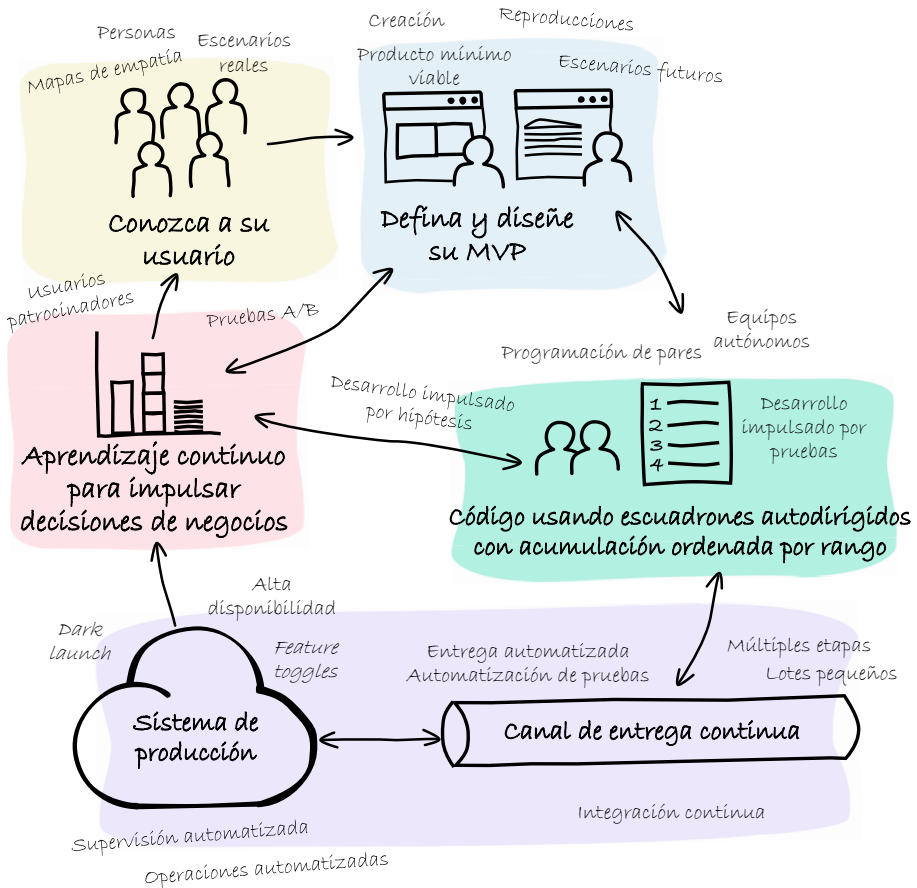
Personas
Mapas de empatía
Escenarios reales
Conozca a su usuario

Creación
Reproducciones
Producto mínimo viable
Escenarios futuros
Defina y diseñe su MVP

Usuarios patrocinadores
Pruebas A/B
Aprendizaje continuo para impulsar decisiones de negocios

Programación de pares
Equipos autónomos
Desarrollo impulsado por hipótesis
1
2
3
4
Desarrollo impulsado por pruebas
Código usando escuadrones autodirigidos con acumulación ordenada por rango

Alta disponibilidad
Dark launch
Feature toggles
Sistema de producción
Entrega automatizada
Automatización de pruebas
Múltiples etapas
Lotes pequeños
Canal de entrega continua
Integración continua
Supervisión automatizada
Operaciones automatizadas